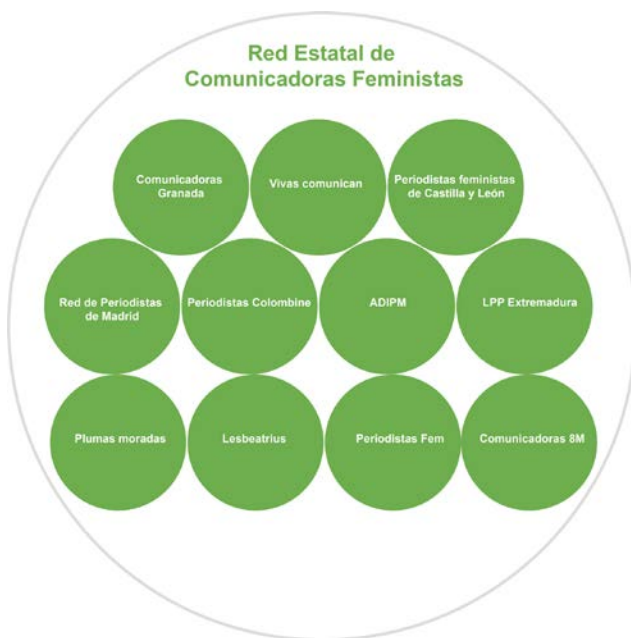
Red Estatal de Comunicadoras Feministas

Comunicadoras Granada

Vivas comunican

Periodistas feministas de Castilla y León

Red de Periodistas de Madrid

Periodistas Colombine

ADIPM

LPP Extremadura

Plumas moradas

Lesbeatrius

Periodistas Fem

Comunicadoras 8M